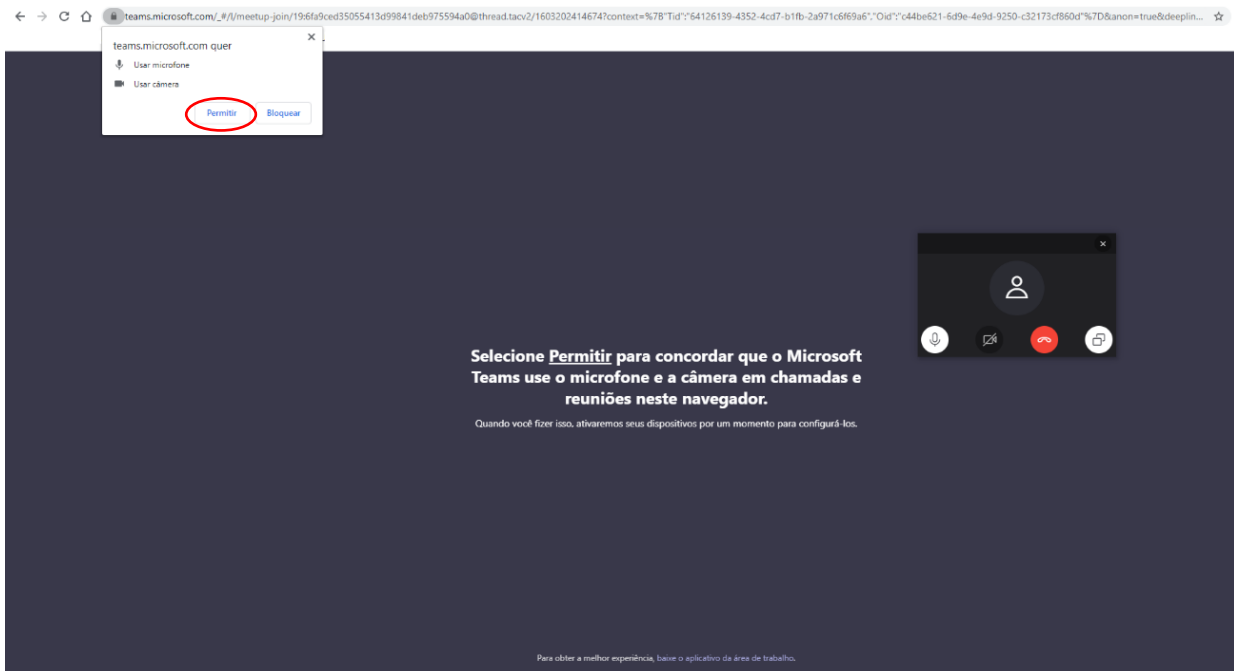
teams.microsoft.com/_#/l/meetup-join/19:6fa9ced35055413d99841deb975594a0@thread.tacv2/1603202414674?context=%7B"Tid":"64126139-4352-4cd7-b1fb-2a971c6f69a6","Oid":"c44be621-6d9e-4e9d-9250-c32173cf860d"%7D&anon=true&deeplin...

teams.microsoft.com quer

Usar microfone

Usar câmera

Permitir

Bloquear

Selecione Permitir para concordar que o Microsoft Teams use o microfone e a câmera em chamadas e reuniões neste navegador.

Quando você fizer isso, ativaremos seus dispositivos por um momento para configurá-los.

Para obter a melhor experiência, baixe o aplicativo da área de trabalho.